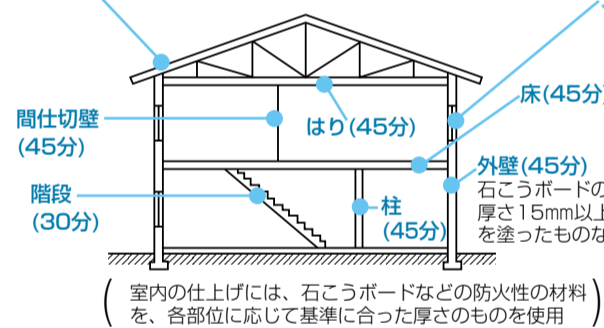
床(45分)

間仕切壁
(45分)

はり(45分)

外壁(45分)
石こうボードの
厚さ15㎜以上
を塗ったものな

階段
(30分)

柱
(45分)

室内の仕上げには、石こうボードなどの防火性の材料を、各部位に応じて基準に合った厚さのものを使用